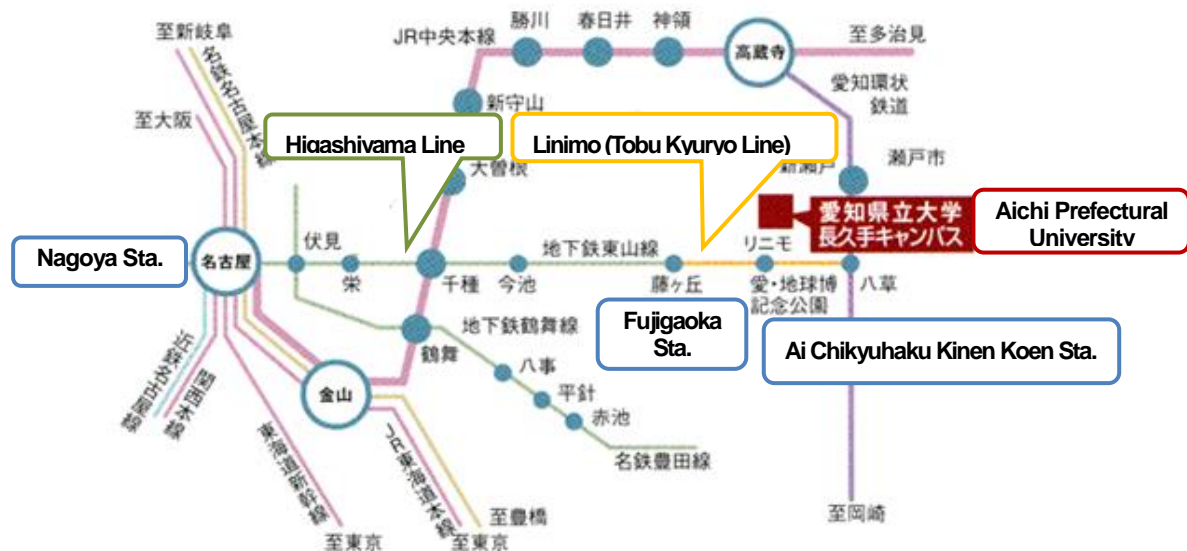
至新岐阜

名鉄名古屋本線

至大阪

JR中央本線

勝川

春日井

神領

高蔵寺

至多治見

愛知環状鉄道

新守山

Higashiyama Line

Linimo (Tobu Kyuryo Line)

大曽根

新瀬戸

瀬戸市

愛知県立大学
長久手キャンパス

Aichi Prefectural University

Nagoya Sta.

名古屋

伏見

栄

千種

今池

地下鉄東山線

藤ヶ丘

リニモ

愛・地球博記念公園

八草

Fujigaoka Sta.

Ai Chikyuhaku Kinen Koen Sta.

地下鉄鶴舞線

鶴舞

八事

平針

赤池

名鉄豊田線

金山

近鉄名古屋線

関西本線

東海道新幹線

JR東海道本線

至豊橋

至東京

至東京

至岡崎